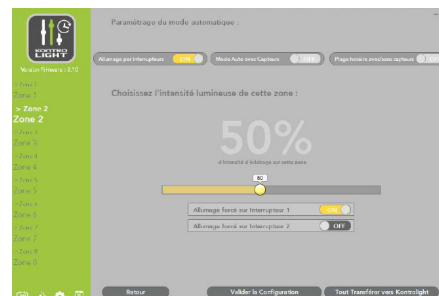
KONTROLIGHT

Version firmware : 3.70

> Zone 1
Zone 1
> Zone 2
Zone 2
> Zone 3
Zone 3
> Zone 4
Zone 4
> Zone 5
Zone 5
> Zone 6
Zone 6
> Zone 7
Zone 7
> Zone 8
Zone 8

Paramétrage du mode automatique :

Allumage par interrupteur ON

Mode Auto avec Capteurs OFF

Plage horaire avec capteurs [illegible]

Choisissez l'intensité lumineuse de cette zone :

50%

d'intensité d'éclairage sur cette zone

50

Allumage forcé sur Interrupteur 1 ON

Allumage forcé sur Interrupteur 2 OFF

Retour

Valider la Configuration

Tout Transférer vers Kontrolight